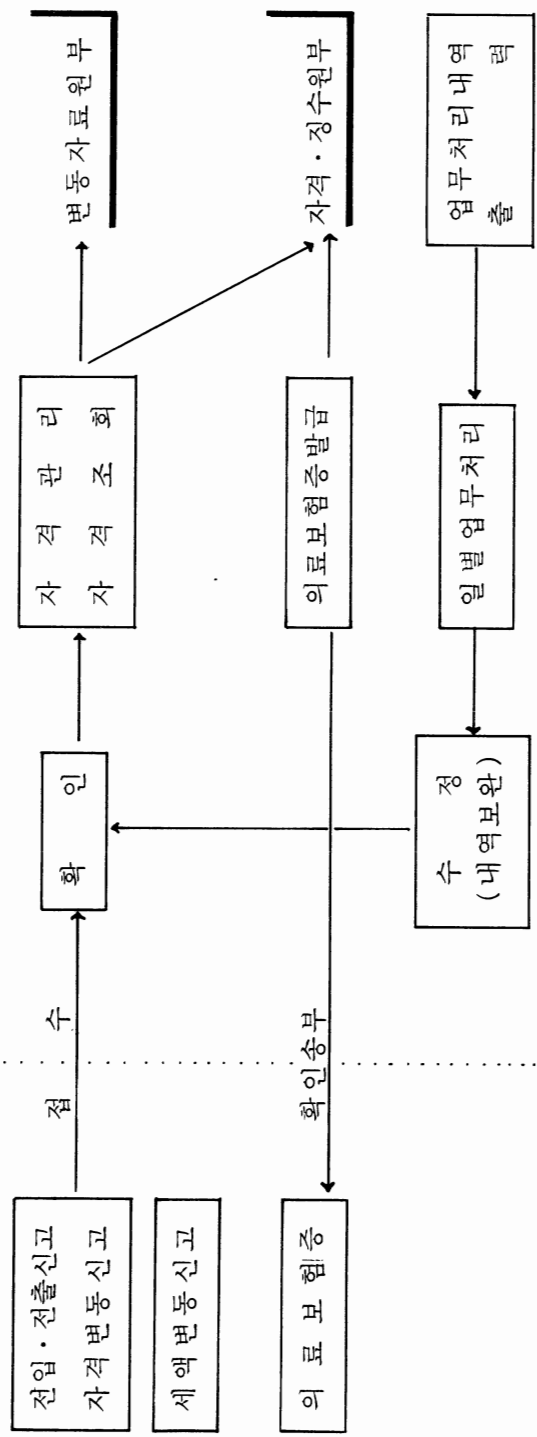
전입 · 전출신고
자격변동신고

세액변동신고

접 수

확 인

자 격 관 리
자 격 조 회

변동자료원부

자격 · 징수원부

의료보험증발급

확인송부

의 료 보 험 증

수 정
(내역보완)

일별업무처리

업무처리내역
출 력